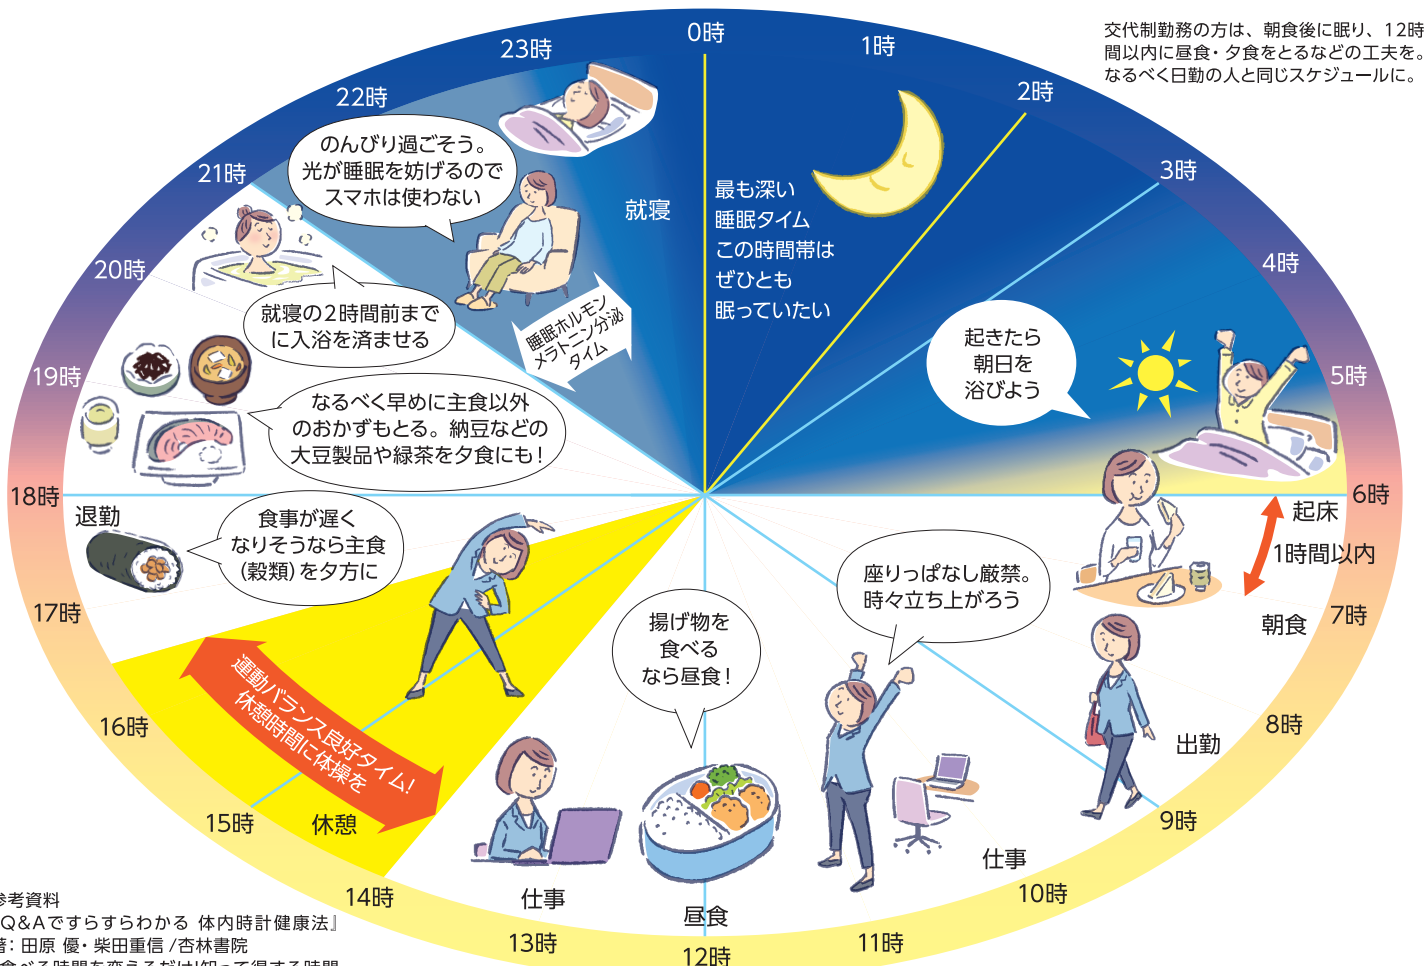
交代制勤務の方は、朝食後に眠り、12時間以内に昼食・夕食をとるなどの工夫を。なるべく日勤の人と同じスケジュールに。

0時
1時
2時
3時
4時
5時
6時
7時
8時
9時
10時
11時
12時
13時
14時
15時
16時
17時
18時
19時
20時
21時
22時
23時

最も深い睡眠タイム この時間帯は ぜひとも 眠っていたい

就寝

のんびり過ごそう。光が睡眠を妨げるので スマホは使わない

睡眠ホルモン メラトニン分泌 タイム

就寝の2時間前までに入浴を済ませる

なるべく早めに主食以外のおかずもとる。納豆などの大豆製品や緑茶を夕食にも!

起きたら朝日を浴びよう

起床

1時間以内

朝食

出勤

退勤

食事が遅くなりそうなら主食(穀類)を夕方に

運動バランス良好タイム! 休憩時間に体操を

休憩

揚げ物を食べるなら昼食!

座りっぱなし厳禁。時々立ち上がろう

仕事

昼食

仕事

参考資料
『Q&Aですらすらわかる 体内時計健康法』
著: 田原 優・柴田重信 / 杏林書院
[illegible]